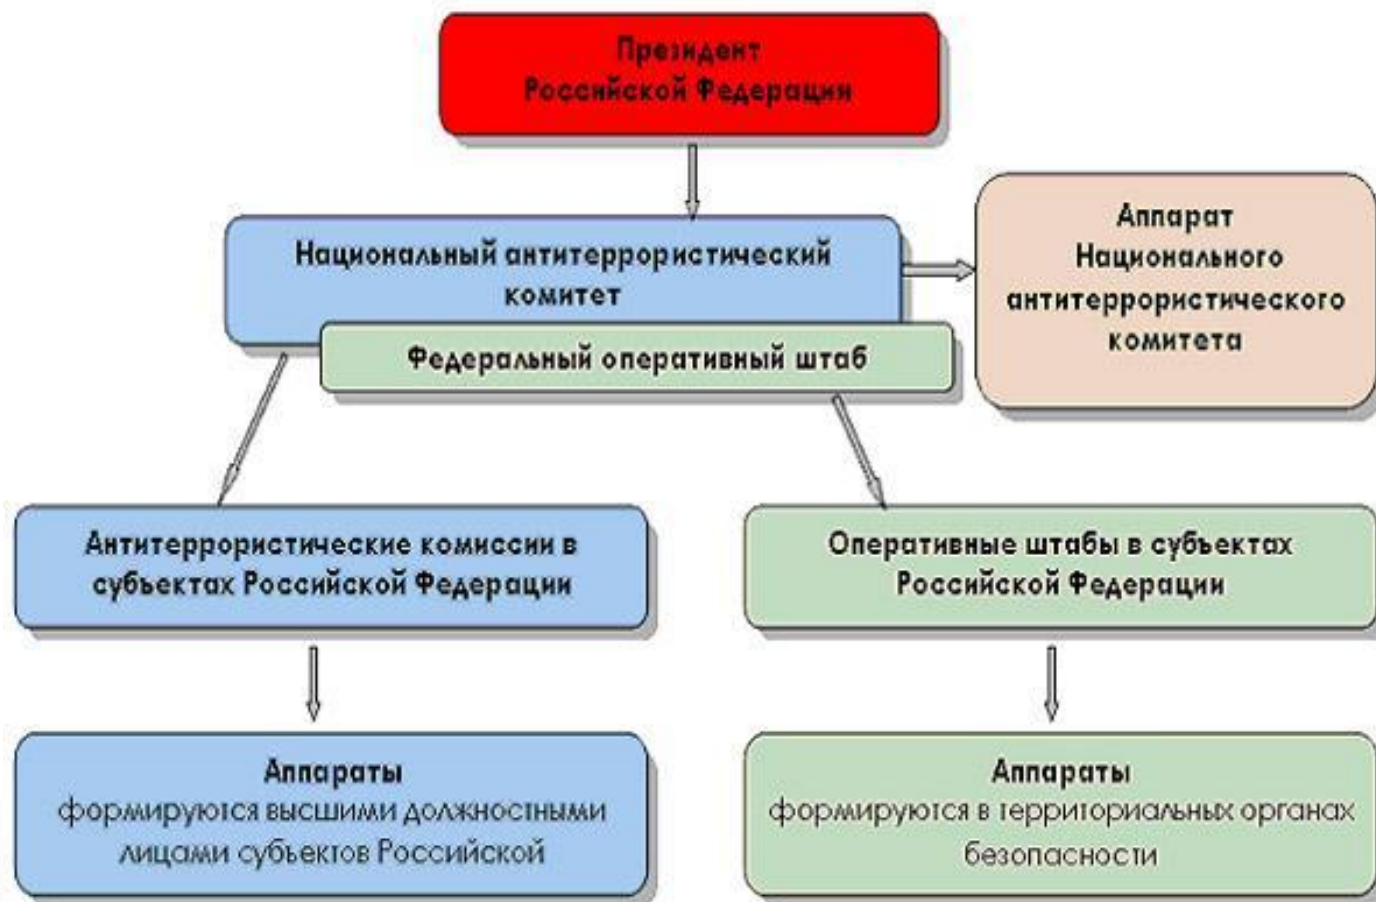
Президент
Российской Федерации

Национальный антитеррористический комитет

Федеральный оперативный штаб

Аппарат Национального антитеррористического комитета

Антитеррористические комиссии в субъектах Российской Федерации

Оперативные штабы в субъектах Российской Федерации

Аппараты
формируются высшими должностными лицами субъектов Российской

Аппараты
формируются в территориальных органах безопасности